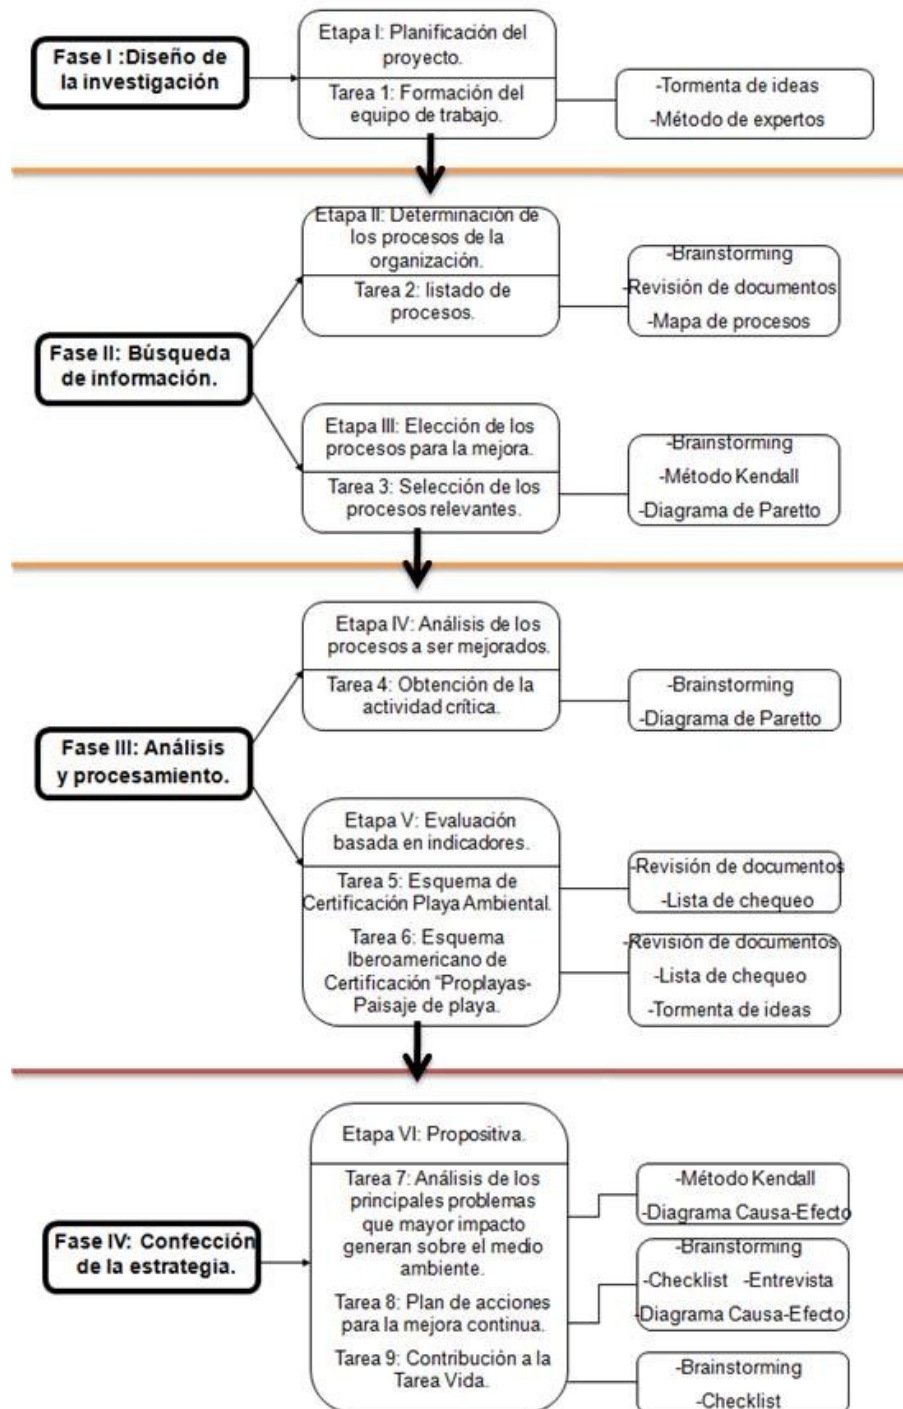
Fase I :Diseño de la investigación

Etapa I: Planificación del proyecto.

Tarea 1: Formación del equipo de trabajo.

-Tormenta de ideas
-Método de expertos

Etapa II: Determinación de los procesos de la organización.

Tarea 2: listado de procesos.

-Brainstorming
-Revisión de documentos
-Mapa de procesos

Fase II: Búsqueda de información.

Etapa III: Elección de los procesos para la mejora.

Tarea 3: Selección de los procesos relevantes.

-Brainstorming
-Método Kendall
-Diagrama de Paretto

Etapa IV: Análisis de los procesos a ser mejorados.

Tarea 4: Obtención de la actividad crítica.

-Brainstorming
-Diagrama de Paretto

Fase III: Análisis y procesamiento.

Etapa V: Evaluación basada en indicadores.

Tarea 5: Esquema de Certificación Playa Ambiental.

-Revisión de documentos
-Lista de chequeo

Tarea 6: Esquema Iberoamericano de Certificación "Proplayas- Paisaje de playa.

-Revisión de documentos
-Lista de chequeo
-Tormenta de ideas

Etapa VI: Propositiva.

Tarea 7: Análisis de los principales problemas que mayor impacto generan sobre el medio ambiente.

-Método Kendall
-Diagrama Causa-Efecto

Fase IV: Confección de la estrategia.

Tarea 8: Plan de acciones para la mejora continua.

-Brainstorming
-Checklist -Entrevista
-Diagrama Causa-Efecto

Tarea 9: Contribución a la Tarea Vida.

-Brainstorming
-Checklist